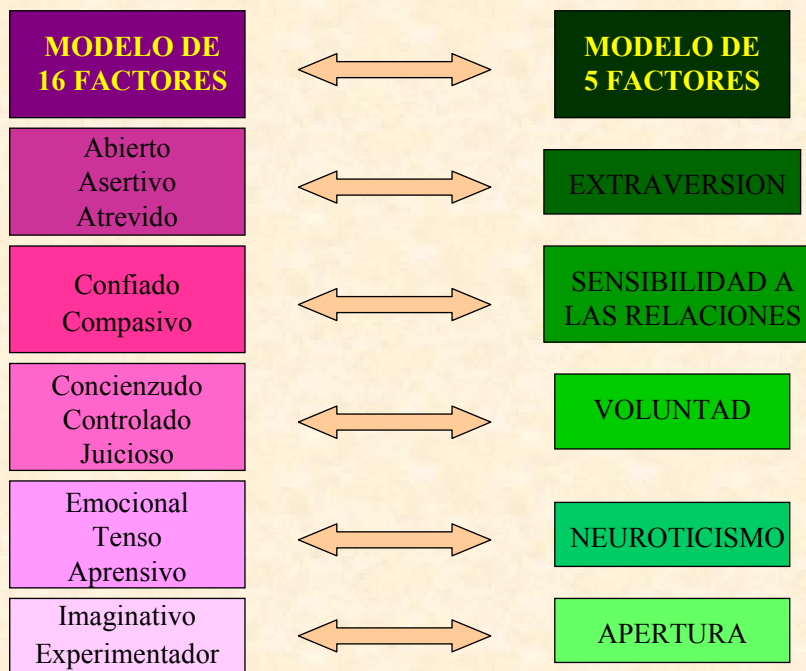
MODELO DE 16 FACTORES

MODELO DE 5 FACTORES

Abierto
Asertivo
Atrevido

EXTRAVERSION

Confiado
Compasivo

SENSIBILIDAD A LAS RELACIONES

Concienzudo
Controlado
Juicioso

VOLUNTAD

Emocional
Tenso
Aprensivo

NEUROTICISMO

Imaginativo
Experimentador

APERTURA